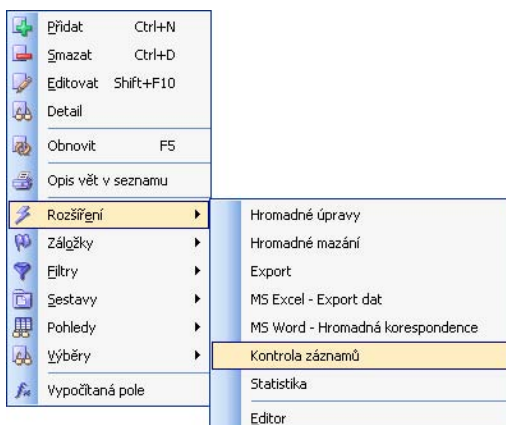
Přidat Ctrl+N
Smazat Ctrl+D
Editovat Shift+F10
Detail
Obnovit F5
Opis vět v seznamu
Rozšíření
Záložky
Filtry
Sestavy
Pohledy
Výběry
Vypočítaná pole

Hromadné úpravy
Hromadné mazání
Export
MS Excel - Export dat
MS Word - Hromadná korespondence
Kontrola záznamů
Statistika
Editor